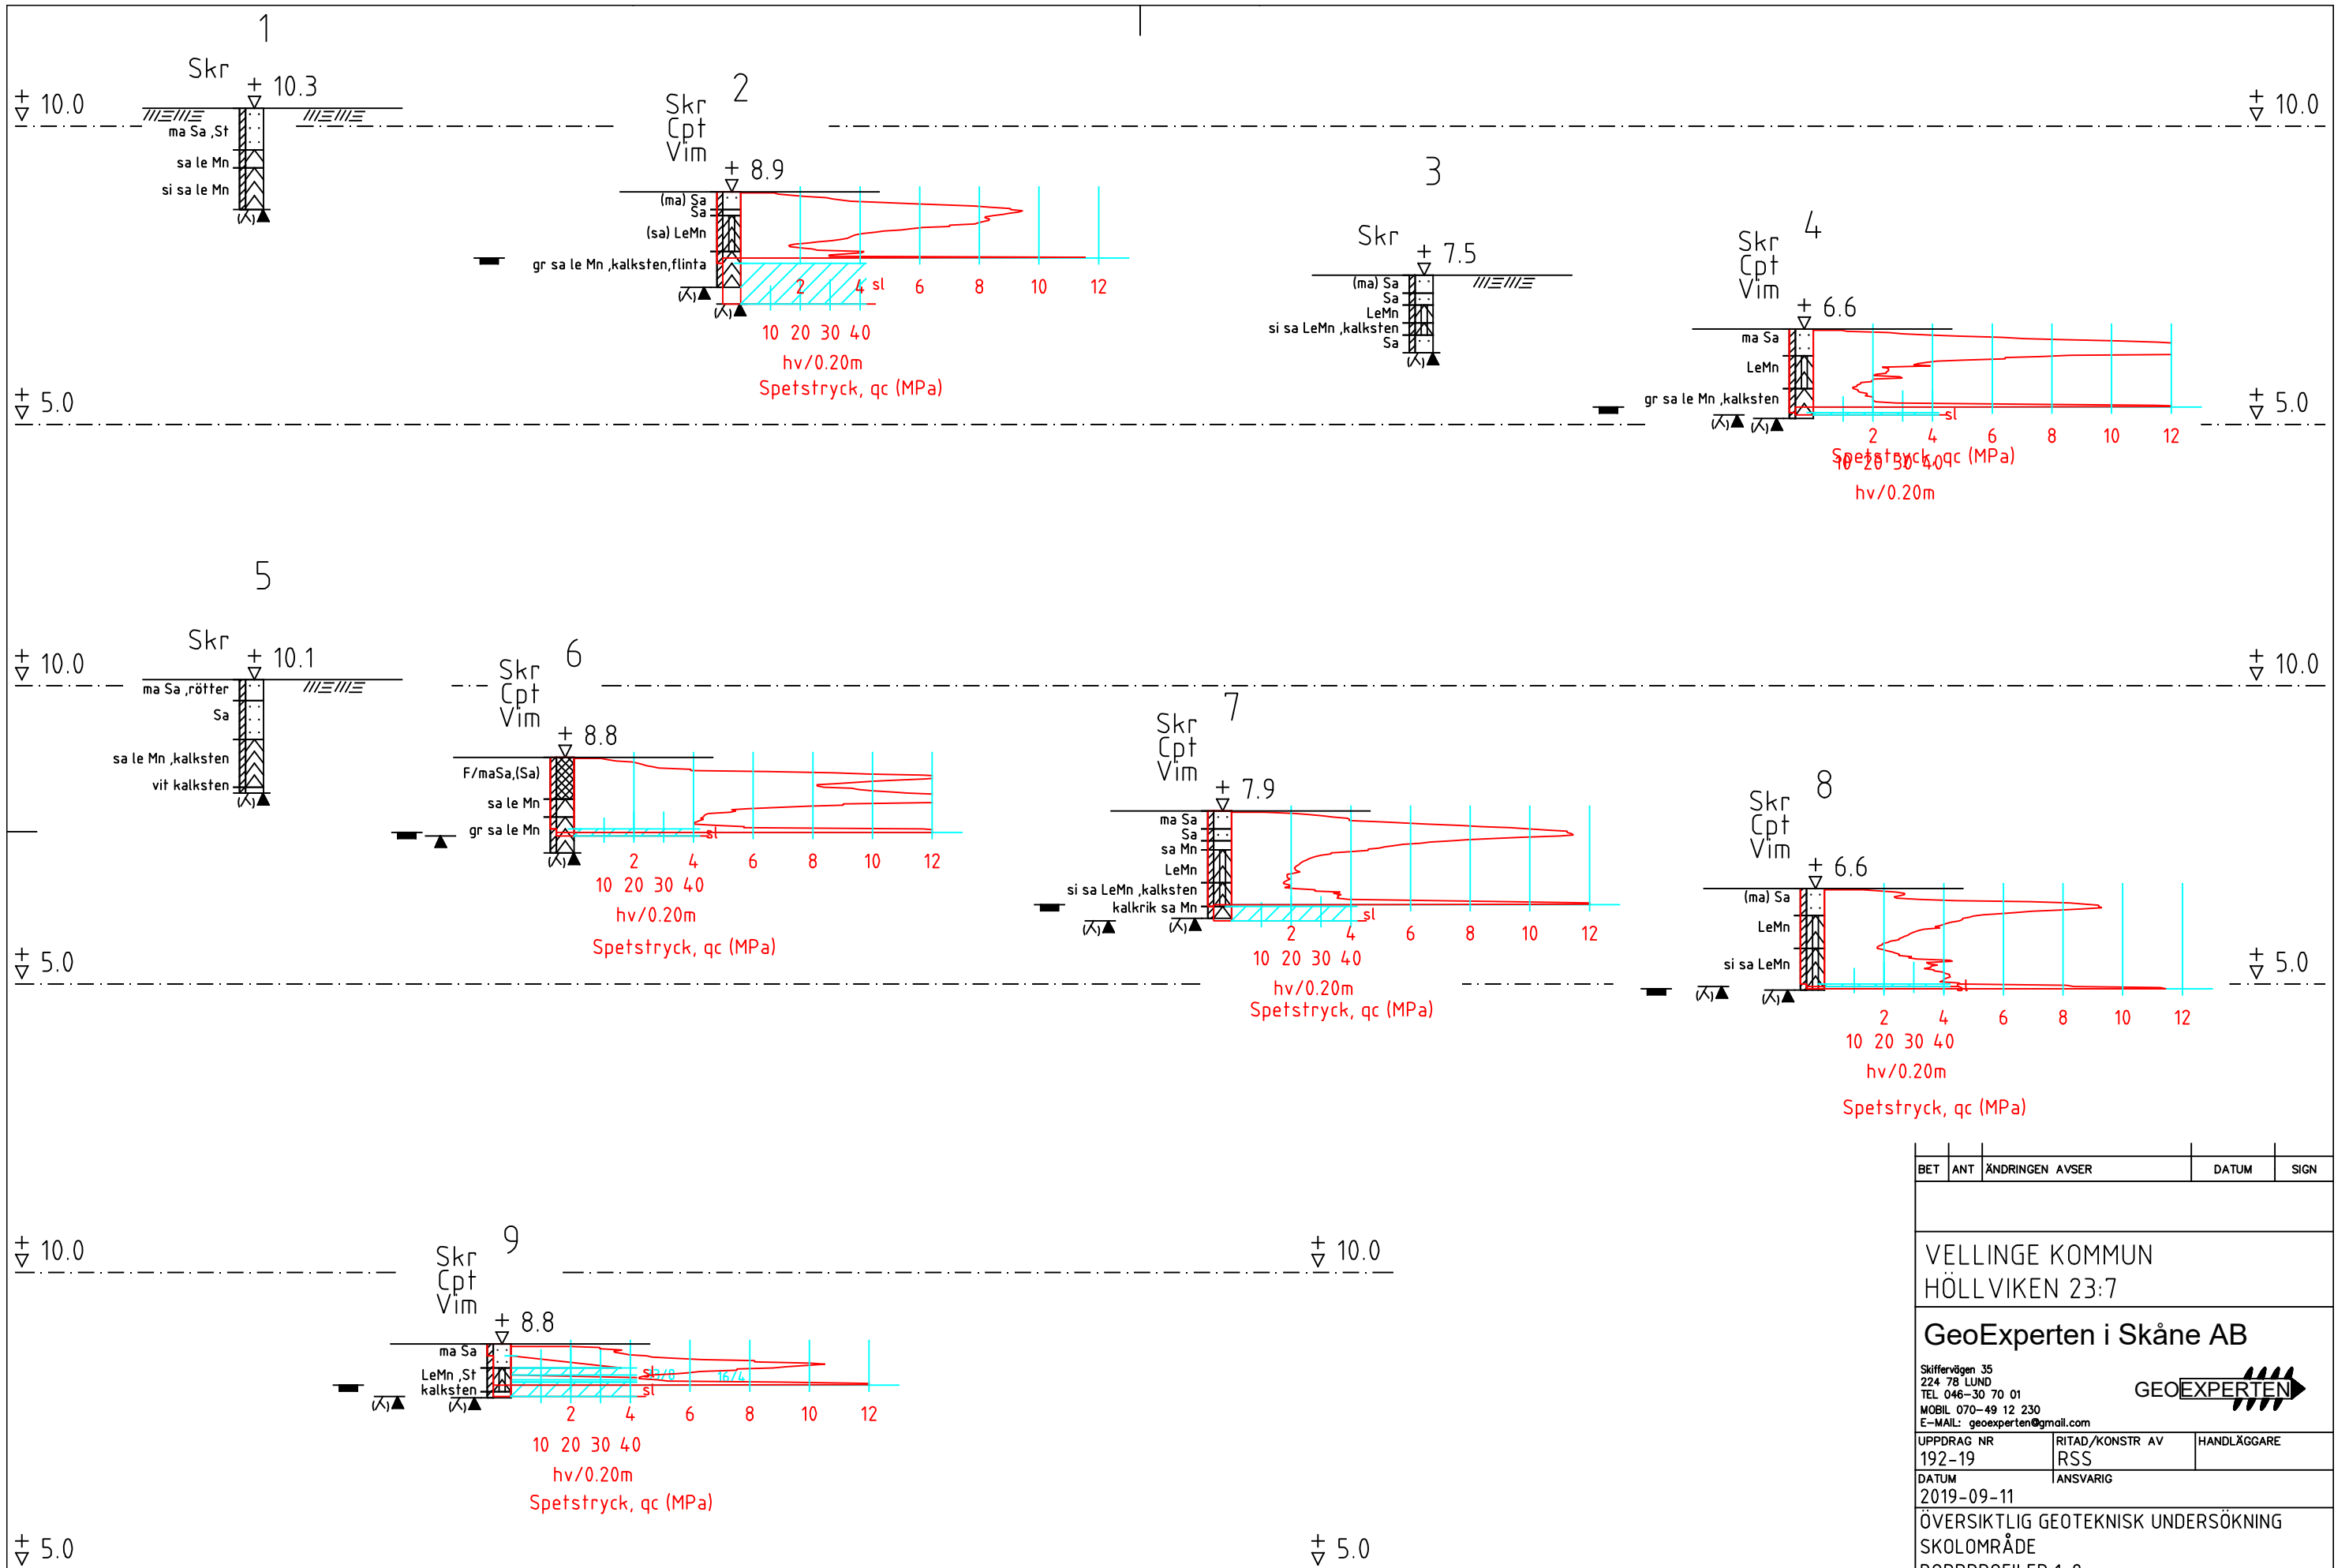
1
Skr
+ 10.3
+ 10.0
ma Sa ,St
sa le Mn
si sa le Mn

2
Skr
Cpt
Vim
+ 8.9
(ma) Sa
Sa
(sa) LeMn
gr sa le Mn ,kalksten,flinta
2 4 sl 6 8 10 12
10 20 30 40
hv/0.20m
Spetstryck, qc (MPa)

3
Skr
+ 7.5
(ma) Sa
Sa
LeMn
si sa LeMn ,kalksten
Sa

4
Skr
Cpt
Vim
+ 6.6
ma Sa
LeMn
gr sa le Mn ,kalksten
sl
2 4 6 8 10 12
10 20 30 40
Spetstryck, qc (MPa)
hv/0.20m

+ 10.0
+ 5.0
+ 5.0

5
Skr
+ 10.1
+ 10.0
ma Sa ,rötter
Sa
sa le Mn ,kalksten
vit kalksten

6
Skr
Cpt
Vim
+ 8.8
F/maSa,(Sa)
sa le Mn
gr sa le Mn
sl
2 4 6 8 10 12
10 20 30 40
hv/0.20m
Spetstryck, qc (MPa)

7
Skr
Cpt
Vim
+ 7.9
ma Sa
Sa
sa Mn
LeMn
si sa LeMn ,kalksten
kalkrik sa Mn
sl
2 4 6 8 10 12
10 20 30 40
hv/0.20m
Spetstryck, qc (MPa)

8
Skr
Cpt
Vim
+ 6.6
(ma) Sa
LeMn
si sa LeMn
sl
2 4 6 8 10 12
10 20 30 40
hv/0.20m
Spetstryck, qc (MPa)

+ 10.0
+ 5.0
+ 5.0

+ 10.0
9
Skr
Cpt
Vim
+ 8.8
ma Sa
LeMn ,St
kalksten
sl
sl
2 4 6 8 10 12
10 20 30 40
hv/0.20m
Spetstryck, qc (MPa)
+ 10.0
+ 5.0
+ 5.0

| BET | ANT | ÄNDRINGEN AVSER | DATUM | SIGN |
|---|---|---|---|---|

VELLINGE KOMMUN
HÖLLVIKEN 23:7

GeoExperten i Skåne AB
Skiffervägen 35
224 78 LUND
TEL 046-30 70 01
MOBIL 070-49 12 230
E-MAIL: geoexperten@gmail.com
GEOEXPERTEN

| UPPDRAG NR | RITAD/KONSTR AV | HANDLÄGGARE |
|---|---|---|
| 192-19 | RSS | |
| DATUM | ANSVARIG | |
| 2019-09-11 | | |

ÖVERSIKTLIG GEOTEKNISK UNDERSÖKNING
SKOLOMRÅDE
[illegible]